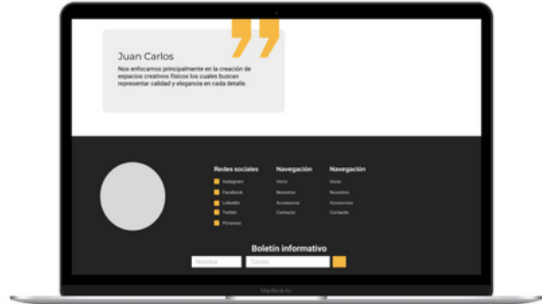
Juan Carlos

Nos enfocamos principalmente en la creación de espacios creativos físicos los cuales buscan representar calidad y elegancia en cada detalle.

Redes sociales
Instagram
Facebook
Linkedin
Twitter
Pinterest

Navegación
Inicio
Nosotros
Accesorios
Contacto

Navegación
Inicio
Nosotros
Accesorios
Contacto

Boletín informativo
Nombre
Correo

MacBook Air